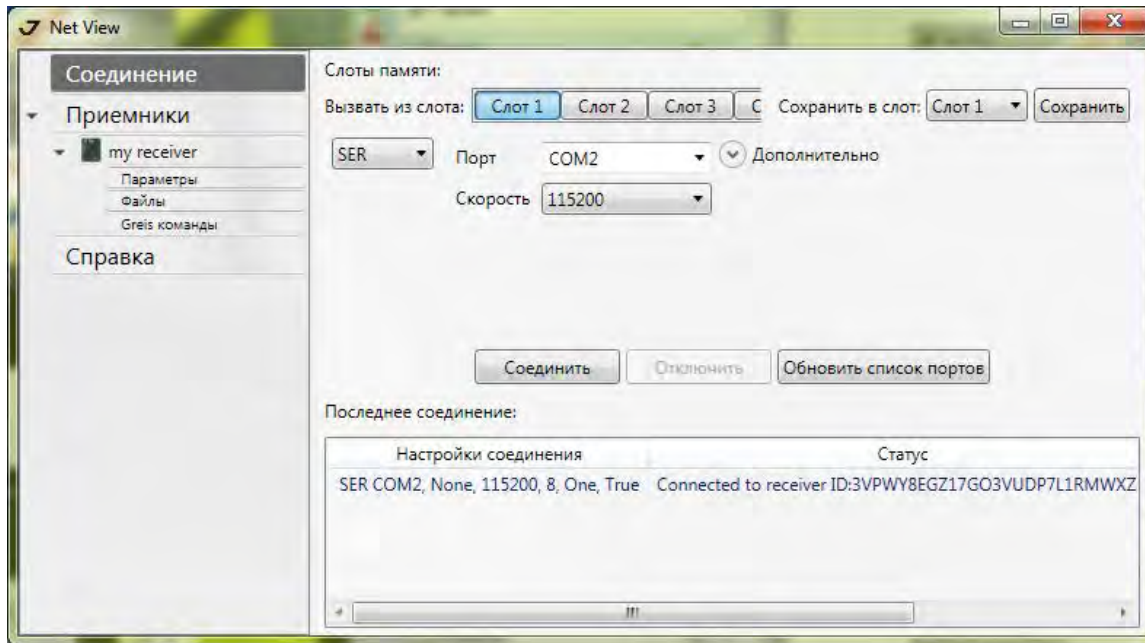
Net View

Соединение
Приемники
my receiver
Параметры
Файлы
Greis команды
Справка

Слоты памяти:
Вызвать из слота: Слот 1 Слот 2 Слот 3 С Сохранить в слот: Слот 1 Сохранить

SER Порт COM2 Дополнительно
Скорость 115200

Соединить Отключить Обновить список портов

Последнее соединение:

| Настройки соединения | Статус |
|---|---|
| SER COM2, None, 115200, 8, One, True | Connected to receiver ID:3VPWY8EGZ17GO3VUDP7L1RMWXZ |